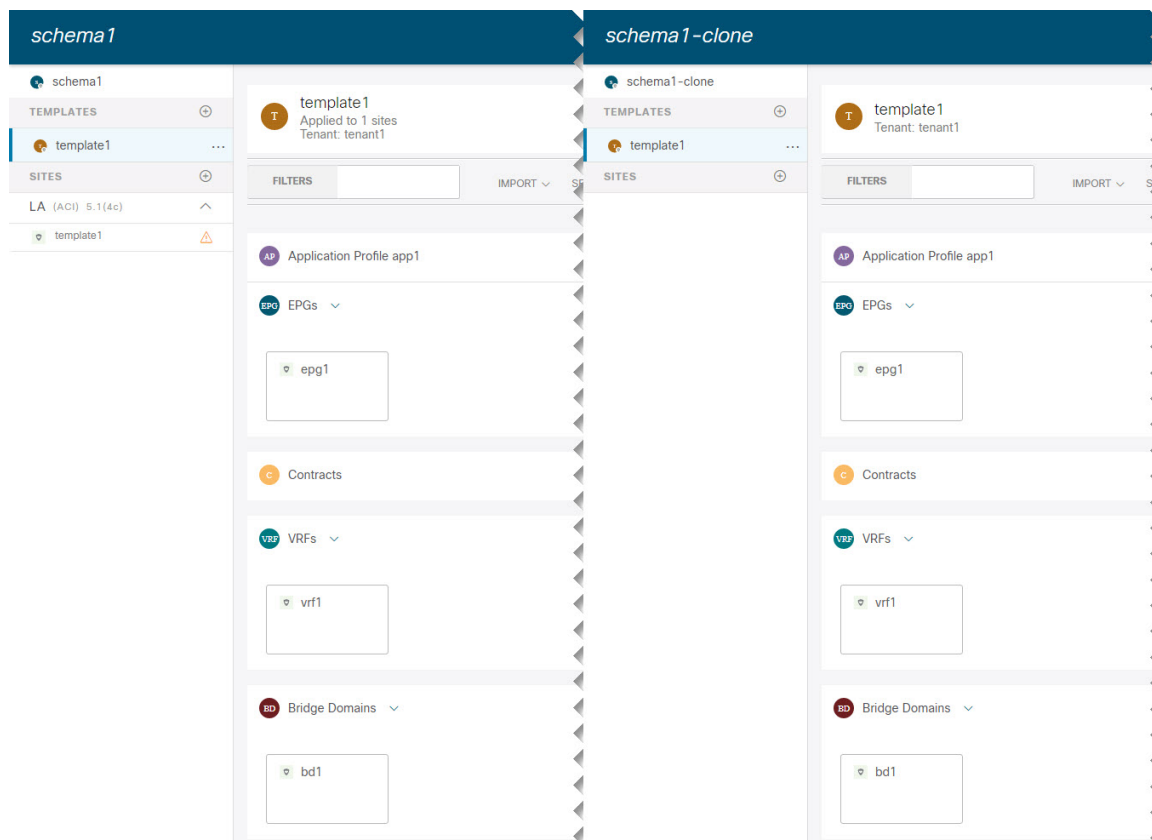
schema1

schema1

TEMPLATES

template1 ...

SITES

LA (ACI) 5.1(4c)

template1

T template1
Applied to 1 sites
Tenant: tenant1

FILTERS

IMPORT

AP Application Profile app1

EPG EPGs

epg1

C Contracts

VRF VRFs

vrf1

BD Bridge Domains

bd1

schema1-clone

schema1-clone

TEMPLATES

template1 ...

SITES

T template1
Tenant: tenant1

FILTERS

IMPORT

AP Application Profile app1

EPG EPGs

epg1

C Contracts

VRF VRFs

vrf1

BD Bridge Domains

bd1